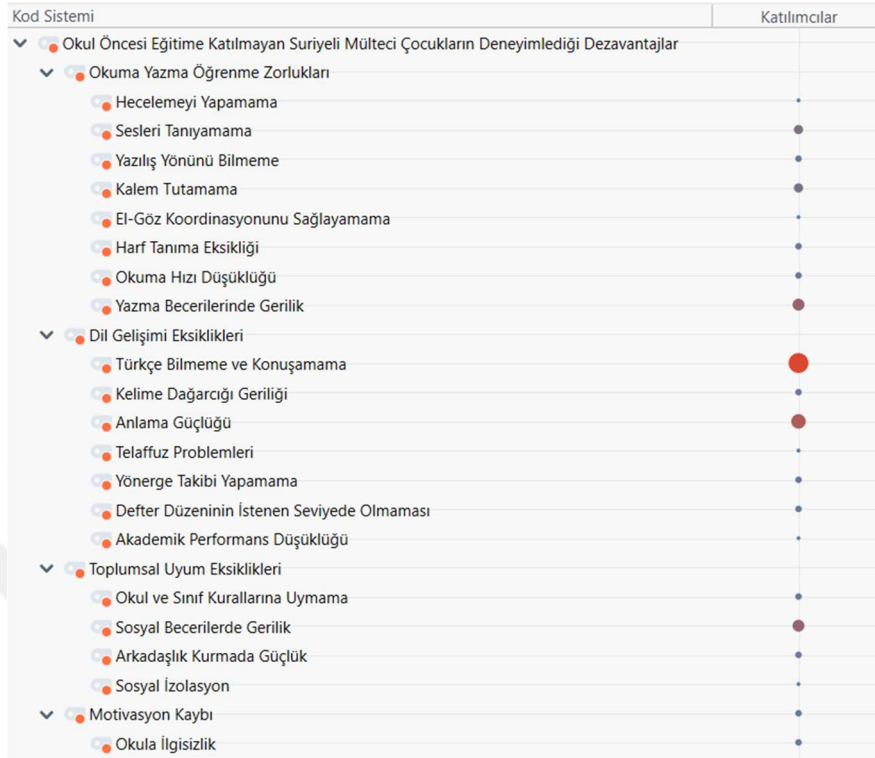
| Kod Sistemi | Katılımcılar |
|---|---|
| Okul Öncesi Eğitime Katılmayan Suriyeli Mülteci Çocukların Deneyimlediği Dezavantajlar | |
| Okuma Yazma Öğrenme Zorlukları | |
| Hecelemeyi Yapamama | |
| Sesleri Tanıyamama | |
| Yazılış Yönünü Bilmeme | |
| Kalem Tutamama | |
| El-Göz Koordinasyonunu Sağlayamama | |
| Harf Tanıma Eksikliği | |
| Okuma Hızı Düşüklüğü | |
| Yazma Becerilerinde Gerilik | |
| Dil Gelişimi Eksiklikleri | |
| Türkçe Bilmeme ve Konuşamama | |
| Kelime Dağarcığı Geriliği | |
| Anlama Güçlüğü | |
| Telaffuz Problemleri | |
| Yönerge Takibi Yapamama | |
| Defter Düzeninin İstenen Seviyede Olmaması | |
| Akademik Performans Düşüklüğü | |
| Toplumsal Uyum Eksiklikleri | |
| Okul ve Sınıf Kurallarına Uymama | |
| Sosyal Becerilerde Gerilik | |
| Arkadaşlık Kurmada Güçlük | |
| Sosyal İzolasyon | |
| Motivasyon Kaybı | |
| Okula İlgisizlik | |